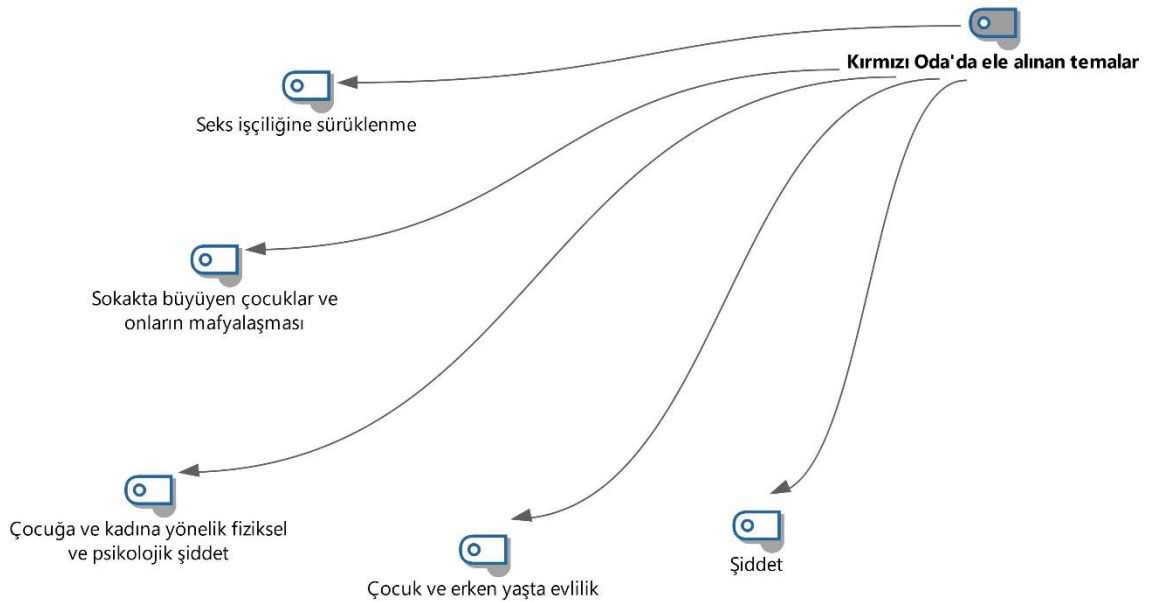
Kırmızı Oda'da ele alınan temalar

Seks işçiliğine sürüklenme

Sokakta büyüyen çocuklar ve onların mafyalaşması

Çocuğa ve kadına yönelik fiziksel ve psikolojik şiddet

Çocuk ve erken yaşta evlilik

Şiddet